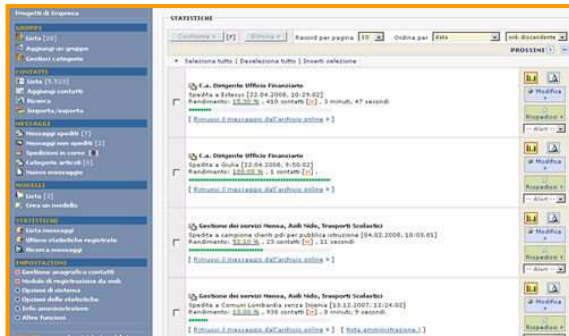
Progetti di Impresa

GRUPPI
Lista [20]
Aggiungi un gruppo
Gestisci categorie

CONTATTI
Lista [5.522]
Aggiungi contatti
Ricerca
Importa/esporta

MESSAGGI
Messaggi spediti [7]
Messaggi non spediti [2]
Spedizioni in corso [0]
Categorie articoli [0]
Nuovo messaggio

MODELLI
Lista [1]
Crea un modello

STATISTICHE
Lista messaggi
Ultime statistiche registrate
Ricerca messaggi

IMPOSTAZIONI
Gestione anagrafica contatti
Modulo di registrazione da web
Opzioni di sistema
Opzioni delle statistiche
Info amministrazione
Altre funzioni

STATISTICHE

Confronta » [7] Elimina » Record per pagina 10 Ordina per data ord. discendente

PROSSIMI

+ Seleziona tutto | Deseleziona tutto | Inverti selezione

C.a. Dirigente Ufficio Finanziario
Spedita a Esterno [22.04.2008, 10:29:02]
Rendimento: 10.30 % , 410 contatti [+] , 3 minuti, 47 secondi
[ Rimuovi il messaggio dall'archivio online » ]
Modifica
Rispedisci
Altri

C.a. Dirigente Ufficio Finanziario
Spedita a Giulia [22.04.2008, 9:50:02]
Rendimento: 100.00 % , 1 contatti [+] ,
[ Rimuovi il messaggio dall'archivio online » ]
Modifica
Rispedisci
Altri

Gestione dei servizi Mensa, Asili Nido, Trasporti Scolastici
Spedita a campione clienti più per pubblica istruzione [04.02.2008, 10:03:01]
Rendimento: 52.10 % , 23 contatti [+] , 11 secondi
[ Rimuovi il messaggio dall'archivio online » ]
Modifica
Rispedisci
Altri

Gestione dei servizi Mensa, Asili Nido, Trasporti Scolastici
Spedita a Comuni Lombardia senza Impresa [13.12.2007, 12:24:02]
Rendimento: 10.00 % , 938 contatti [+] , 8 minuti, 9 secondi
[ Rimuovi il messaggio dall'archivio online » ] [ Nota amministrazione » ]
Modifica
Rispedisci